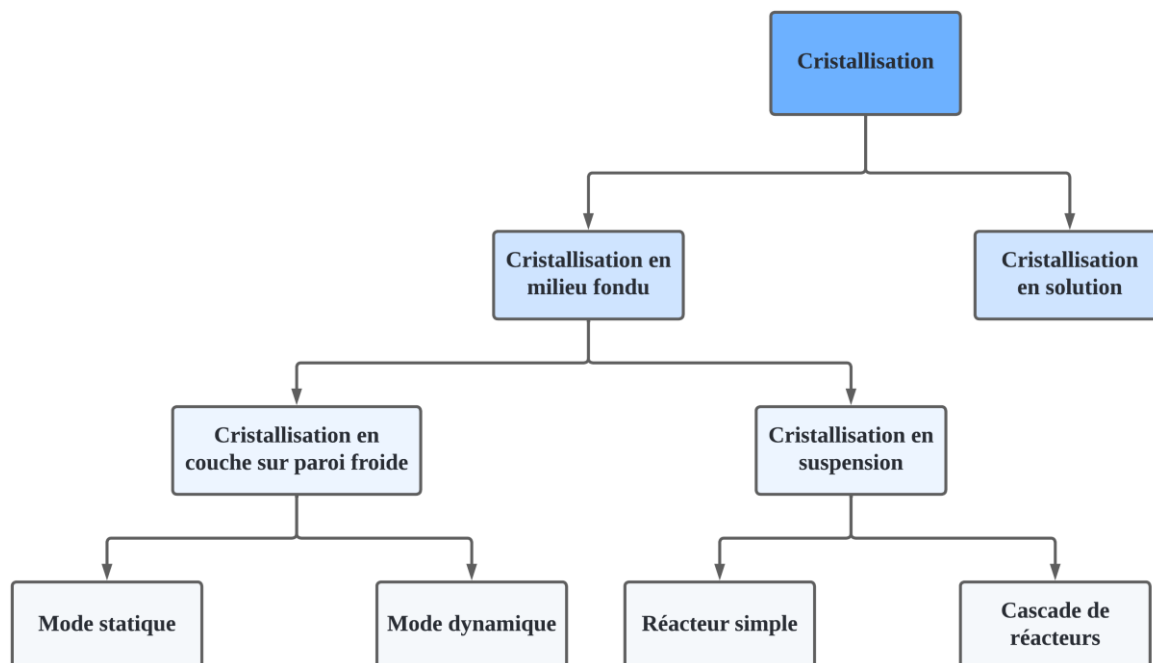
Cristallisation

Cristallisation en milieu fondu

Cristallisation en solution

Cristallisation en couche sur paroi froide

Cristallisation en suspension

Mode statique

Mode dynamique

Réacteur simple

Cascade de réacteurs